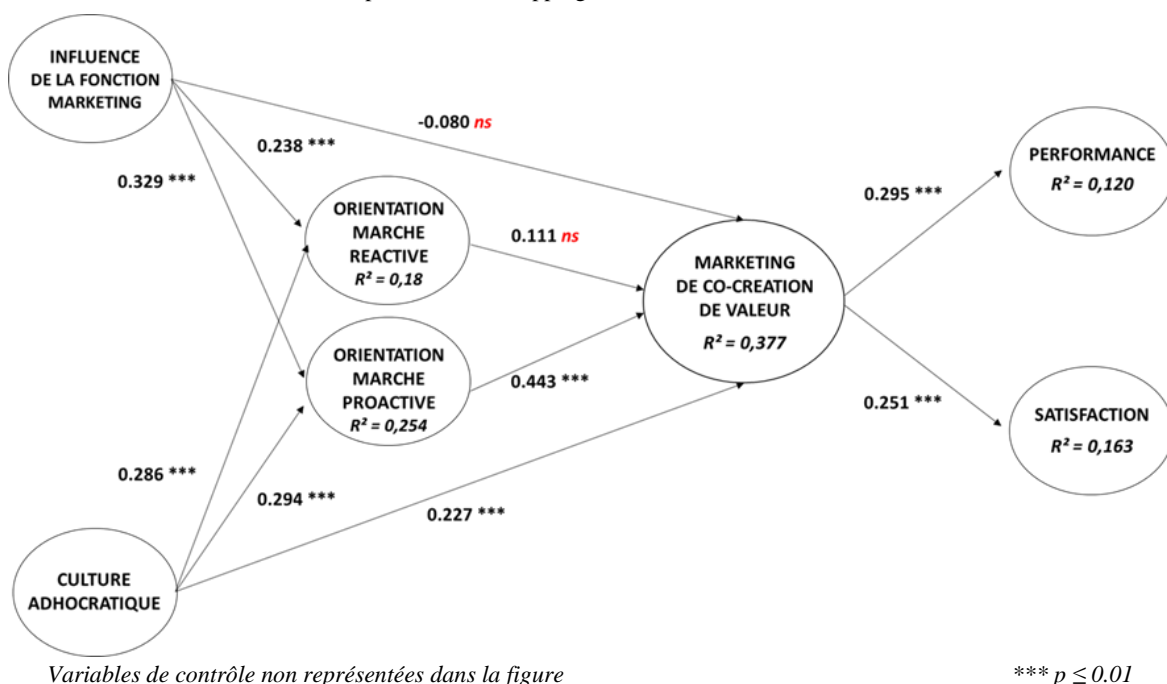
INFLUENCE DE LA FONCTION MARKETING

-0.080 *ns*

0.238 ***

0.329 ***

PERFORMANCE $R^2 = 0,120$

0.295 ***

ORIENTATION MARCHE REACTIVE $R^2 = 0,18$

0.111 *ns*

MARKETING DE CO-CREATION DE VALEUR $R^2 = 0,377$

ORIENTATION MARCHE PROACTIVE $R^2 = 0,254$

0.443 ***

0.251 ***

SATISFACTION $R^2 = 0,163$

0.286 ***

0.294 ***

0.227 ***

CULTURE ADHOCRATIQUE

*Variables de contrôle non représentées dans la figure*

*** $p \leq 0.01$